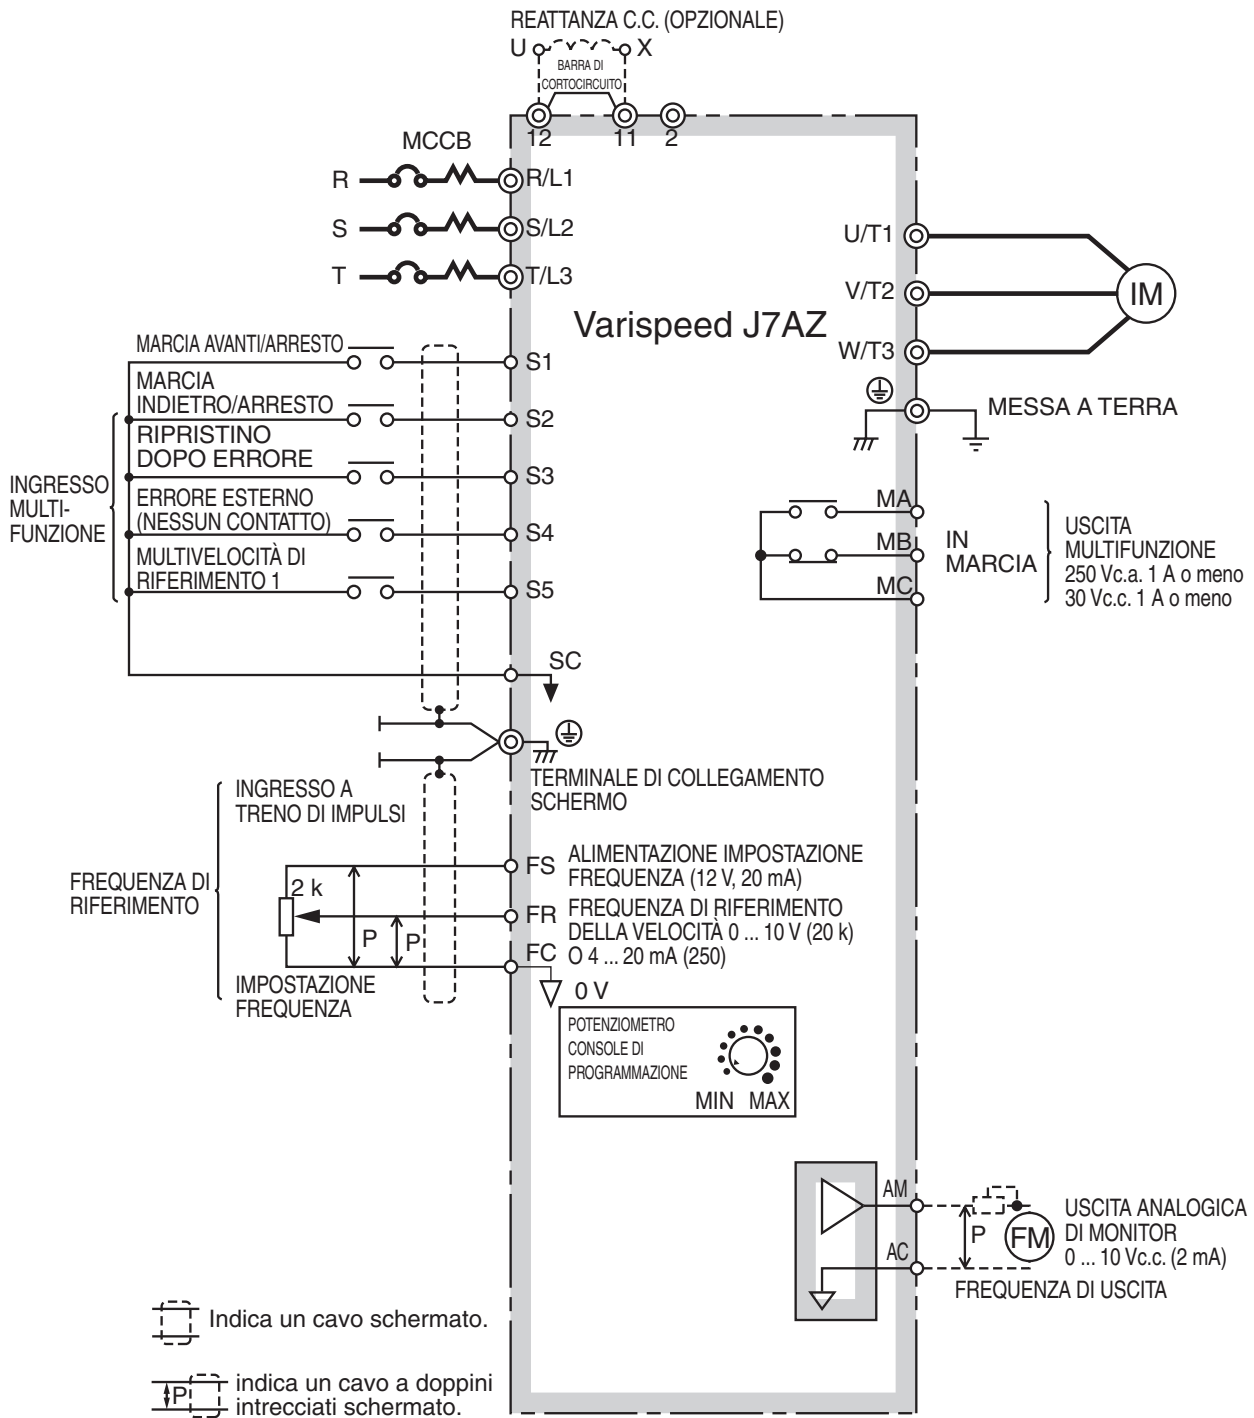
REATTANZA C.C. (OPZIONALE)
U X
BARRA DI CORTOCIRCUITO
12 11 2

MCCB
R R/L1
S S/L2
T T/L3

U/T1
V/T2
W/T3
IM

Varispeed J7AZ

MESSA A TERRA

MARCIA AVANTI/ARRESTO S1
MARCIA INDIETRO/ARRESTO S2
RIPRISTINO DOPO ERRORE S3
ERRORE ESTERNO (NESSUN CONTATTO) S4
MULTIVELOCITÀ DI RIFERIMENTO 1 S5

INGRESSO MULTI-FUNZIONE

MA
MB
MC
IN MARCIA
USCITA MULTIFUNZIONE
250 Vc.a. 1 A o meno
30 Vc.c. 1 A o meno

SC

TERMINALE DI COLLEGAMENTO SCHERMO

INGRESSO A TRENO DI IMPULSI

FREQUENZA DI RIFERIMENTO

2 k
P P

FS ALIMENTAZIONE IMPOSTAZIONE FREQUENZA (12 V, 20 mA)
FR FREQUENZA DI RIFERIMENTO DELLA VELOCITÀ 0 ... 10 V (20 k) O 4 ... 20 mA (250)
FC
0 V

IMPOSTAZIONE FREQUENZA

POTENZIOMETRO CONSOLE DI PROGRAMMAZIONE
MIN MAX

AM
AC
P
FM
USCITA ANALOGICA DI MONITOR
0 ... 10 Vc.c. (2 mA)
FREQUENZA DI USCITA

Indica un cavo schermato.

P indica un cavo a doppini intrecciati schermato.